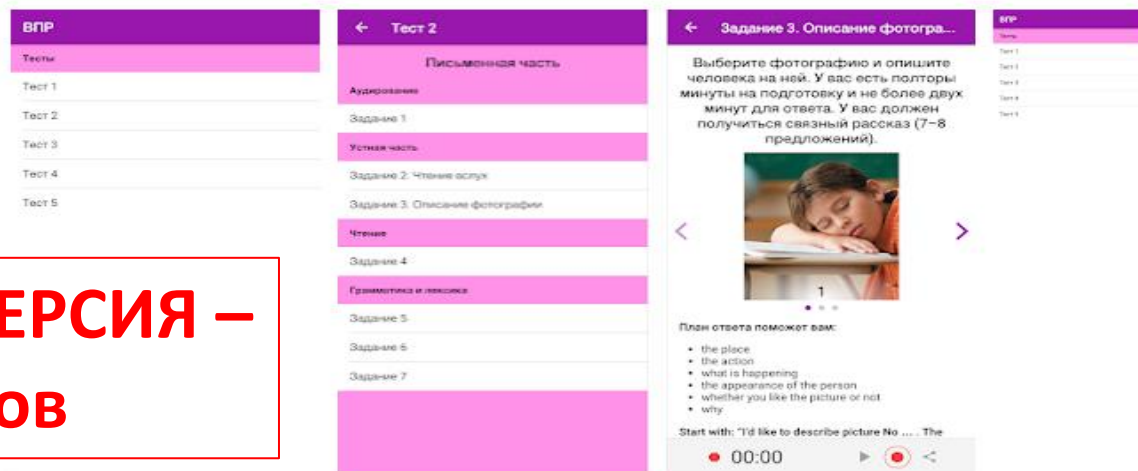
ВПР

Тесты

Тест 1

Тест 2

Тест 3

Тест 4

Тест 5

ЕРСИЯ –

ов

← Тест 2

Письменная часть

Аудирование

Задание 1

Устная часть

Задание 2. Чтение вслух

Задание 3. Описание фотографии

Чтение

Задание 4

Грамматика и лексика

Задание 5

Задание 6

Задание 7

← Задание 3. Описание фотогра...

Выберите фотографию и опишите человека на ней. У вас есть полторы минуты на подготовку и не более двух минут для ответа. У вас должен получиться связный рассказ (7–8 предложений).

1

План ответа поможет вам:

- the place
- the action
- what is happening
- the appearance of the person
- whether you like the picture or not
- why

Start with: "I'd like to describe picture No ... . The

00:00

ВПР

Тесты

Тест 1

Тест 2

Тест 3

Тест 4

Тест 5